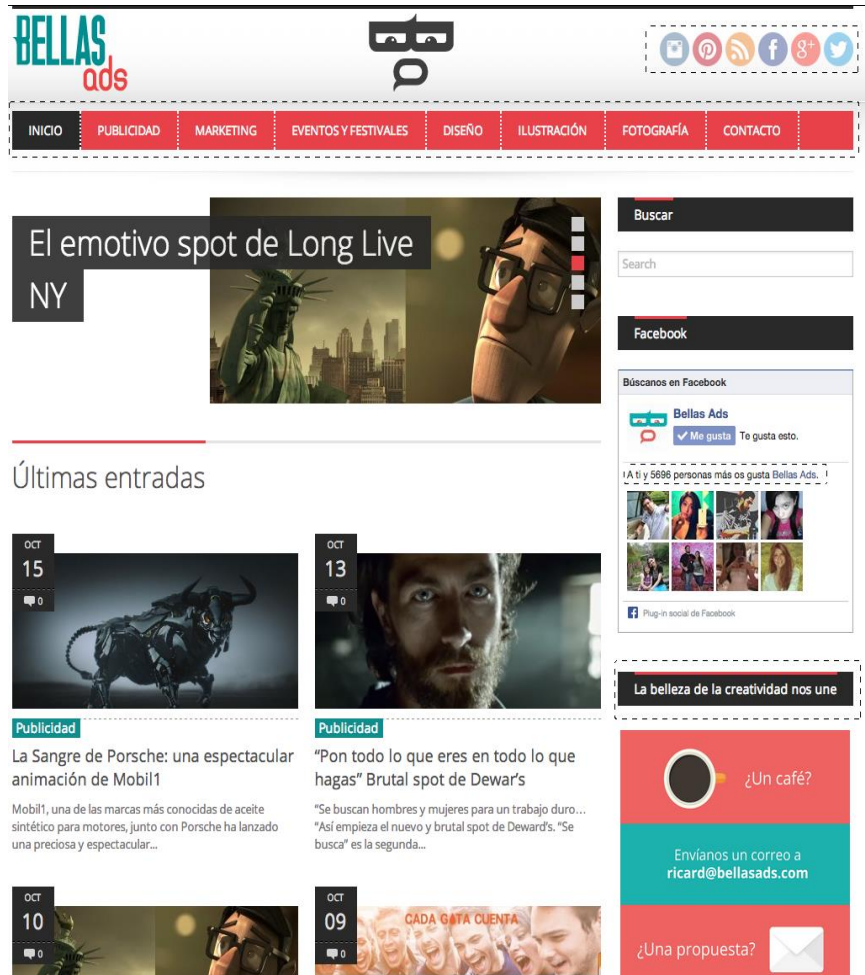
BELLAS ads

INICIO PUBLICIDAD MARKETING EVENTOS Y FESTIVALES DISEÑO ILUSTRACIÓN FOTOGRAFÍA CONTACTO

El emotivo spot de Long Live NY

Últimas entradas

OCT 15 0

Publicidad

La Sangre de Porsche: una espectacular animación de Mobil1

Mobil1, una de las marcas más conocidas de aceite sintético para motores, junto con Porsche ha lanzado una preciosa y espectacular...

OCT 13 0

Publicidad

"Pon todo lo que eres en todo lo que hagas" Brutal spot de Dewar's

"Se buscan hombres y mujeres para un trabajo duro... "Así empieza el nuevo y brutal spot de Deward's. "Se busca" es la segunda...

OCT 10 0

OCT 09 0

CADA GOTA CUENTA

Buscar

Search

Facebook

Búscanos en Facebook

Bellas Ads

Me gusta Te gusta esto.

A ti y 5696 personas más os gusta Bellas Ads.

Plug-in social de Facebook

La belleza de la creatividad nos une

¿Un café?

Envíanos un correo a ricard@bellasads.com

¿Una propuesta?